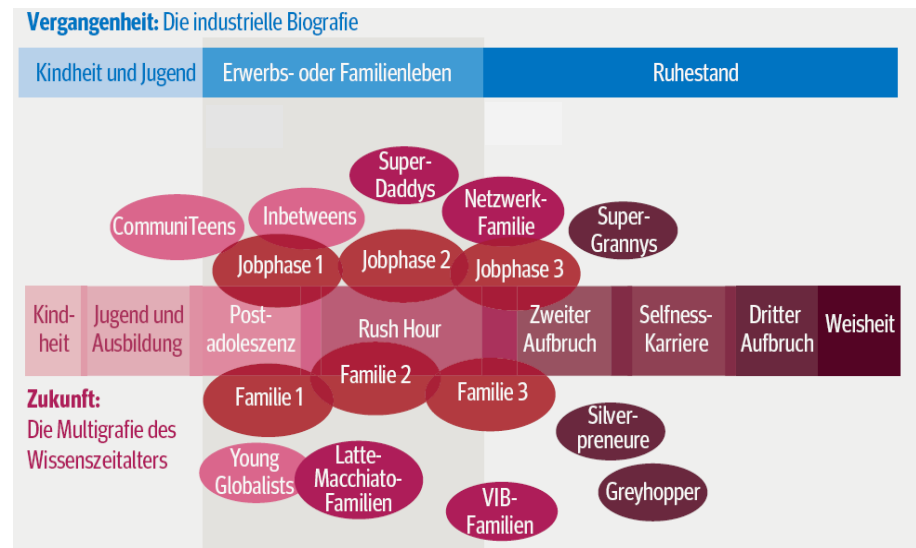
**Vergangenheit:** Die industrielle Biografie

Kindheit und Jugend
Erwerbs- oder Familienleben
Ruhestand

Super-Daddys
Netzwerk-Familie
CommuniTeens
Inbetweens
Super-Grannys
Jobphase 1
Jobphase 2
Jobphase 3

Kindheit
Jugend und Ausbildung
Postadoleszenz
Rush Hour
Zweiter Aufbruch
Selfness-Karriere
Dritter Aufbruch
Weisheit

**Zukunft:**
Die Multigrafie des Wissenszeitalters

Familie 1
Familie 2
Familie 3
Silverpreneure
Young Globalists
Latte-Macchiato-Familien
Greyhopper
VIB-Familien